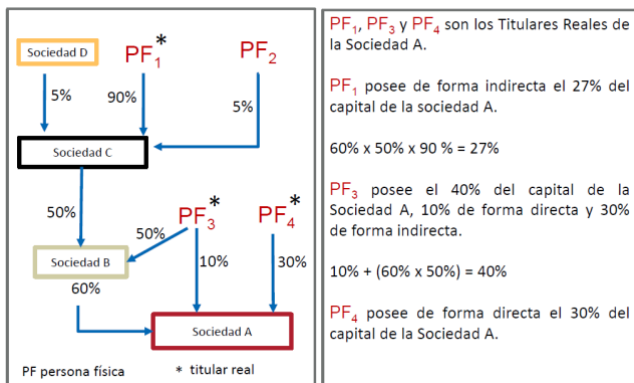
Sociedad D

$PF_1$*

$PF_2$

5%

90%

5%

Sociedad C

50%

$PF_3$*

$PF_4$*

50%

Sociedad B

10%

30%

60%

Sociedad A

PF persona física

* titular real

$PF_1$, $PF_3$ y $PF_4$ son los Titulares Reales de la Sociedad A.

$PF_1$ posee de forma indirecta el 27% del capital de la sociedad A.

60% x 50% x 90 % = 27%

$PF_3$ posee el 40% del capital de la Sociedad A, 10% de forma directa y 30% de forma indirecta.

10% + (60% x 50%) = 40%

$PF_4$ posee de forma directa el 30% del capital de la Sociedad A.